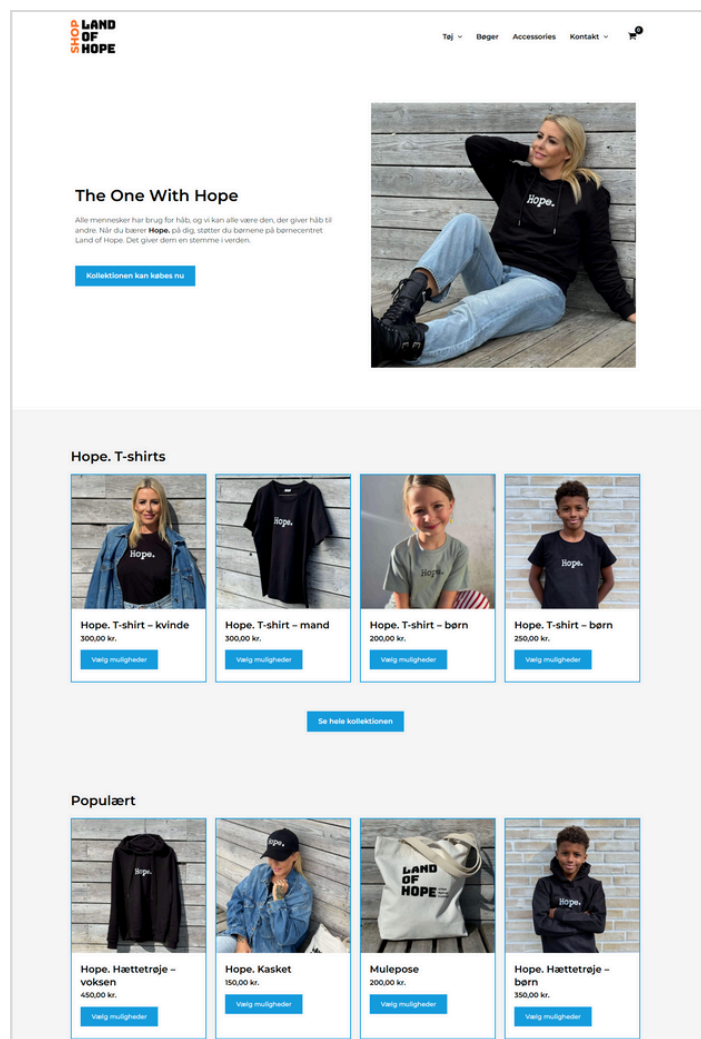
SHOP LAND OF HOPE

Tøj Bøger Accessories Kontakt 0

The One With Hope

Alle mennesker har brug for håb, og vi kan alle være den, der giver håb til andre. Når du bærer **Hope.** på dig, støtter du børnene på børnecentret Land of Hope. Det giver dem en stemme i verden.

Kollektionen kan købes nu

Hope.

Hope. T-shirts

Hope.

Hope. T-shirt – kvinde
300,00 kr.
Vælg muligheder

Hope.

Hope. T-shirt – mand
300,00 kr.
Vælg muligheder

Hope.

Hope. T-shirt – børn
200,00 kr.
Vælg muligheder

Hope.

Hope. T-shirt – børn
250,00 kr.
Vælg muligheder

Se hele kollektionen

Populært

Hope.

Hope. Hættetrøje – voksen
450,00 kr.
Vælg muligheder

Hope.

Hope. Kasket
150,00 kr.
Vælg muligheder

LAND OF HOPE

Mulepose
200,00 kr.
Vælg muligheder

Hope.

Hope. Hættetrøje – børn
350,00 kr.
Vælg muligheder